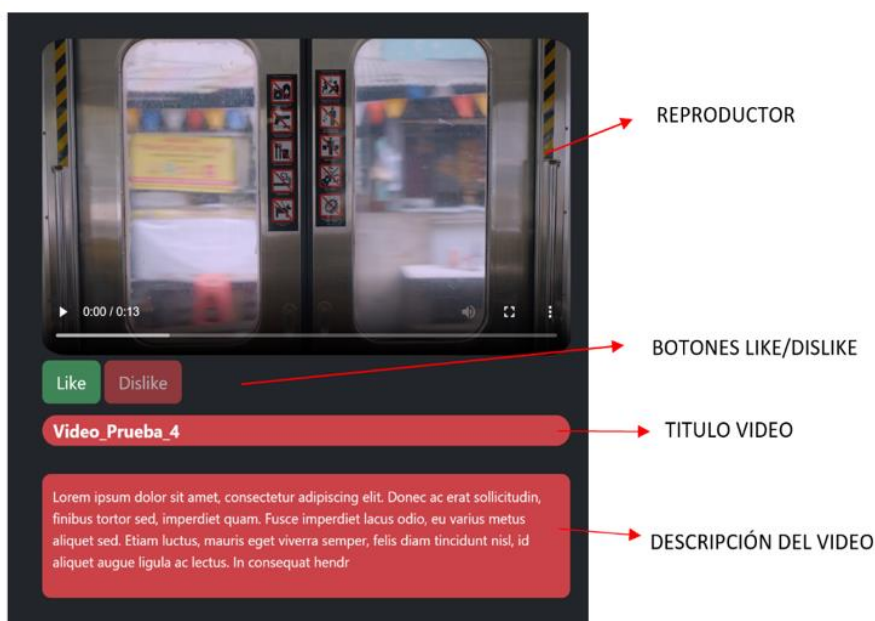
0:00 / 0:13

REPRODUCTOR

Like Dislike

BOTONES LIKE/DISLIKE

Video_Prueba_4

TITULO VIDEO

Lorem ipsum dolor sit amet, consectetur adipiscing elit. Donec ac erat sollicitudin, finibus tortor sed, imperdiet quam. Fusce imperdiet lacus odio, eu varius metus aliquet sed. Etiam luctus, mauris eget viverra semper, felis diam tincidunt nisl, id aliquet augue ligula ac lectus. In consequat hendr

DESCRIPCIÓN DEL VIDEO